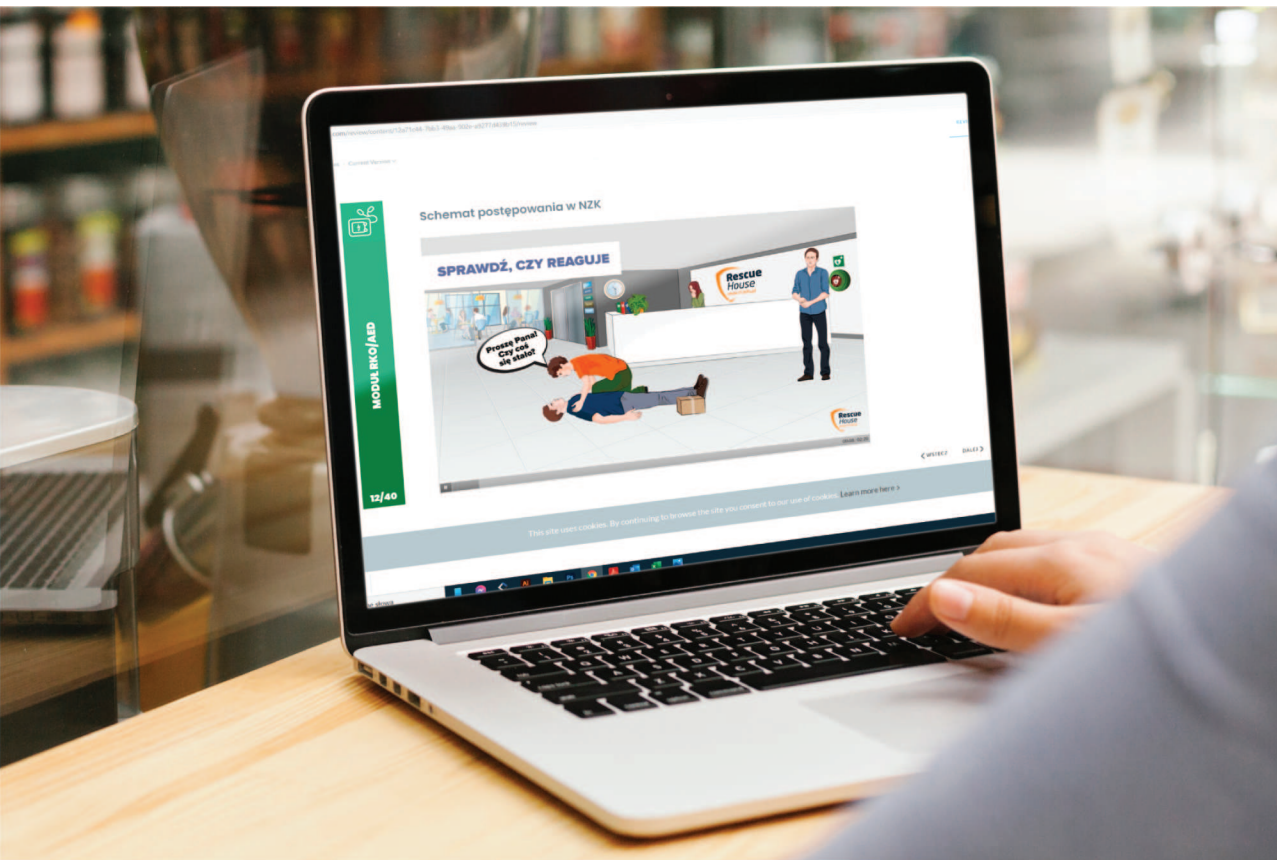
Schemat postępowania w NZK

MODUŁ RKO/AED

12/40

SPRAWDŹ, CZY REAGUJE

Rescue House

Proszę Pana! Czy coś się stało?

Rescue House

WSTECZ

DALEJ

This site uses cookies. By continuing to browse the site you consent to our use of cookies. Learn more here >